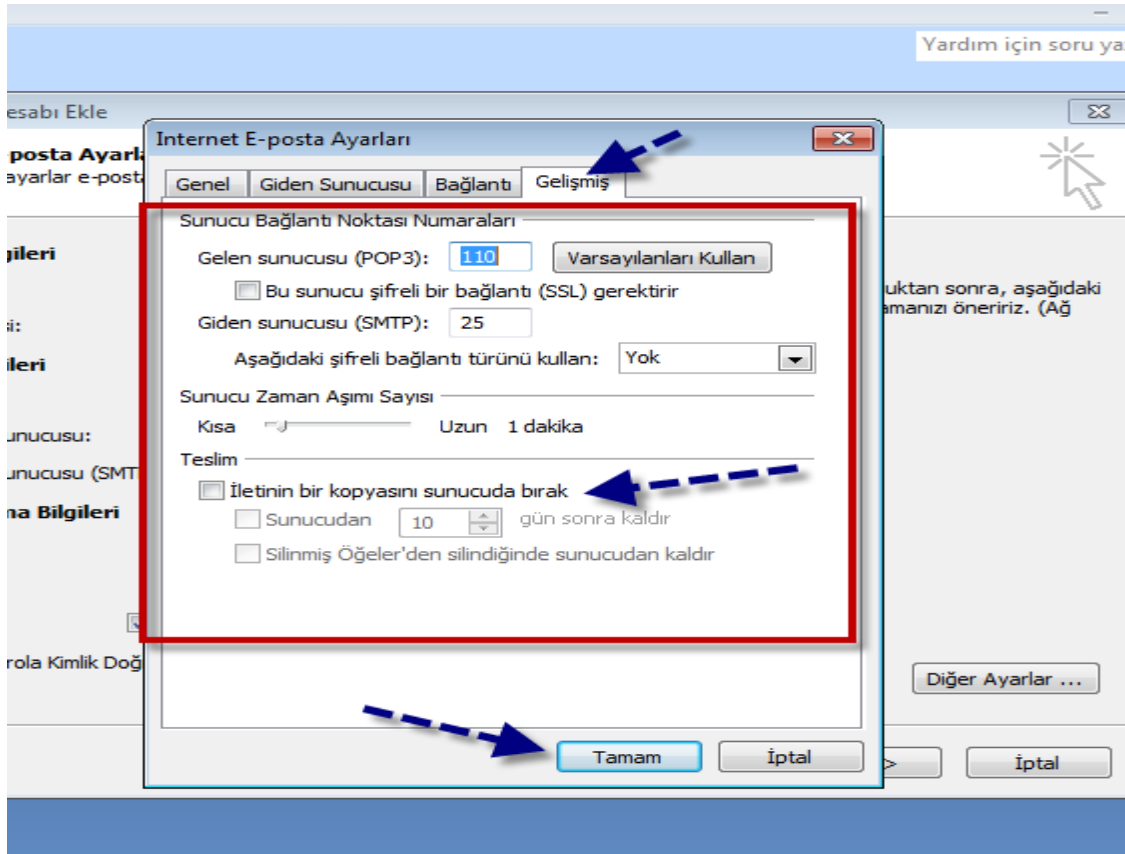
Yardım için soru ya

esabı Ekle

posta Ayarl
ayarlar e-posta

gileri

si:

ileri

unucusu:

unucusu (SMT

na Bilgileri

rola Kimlik Doğ

uktan sonra, aşağıdaki
amanızı öneririz. (Ağ

Diğer Ayarlar ...

>

İptal

Internet E-posta Ayarları

Genel | Giden Sunucusu | Bağlantı | Gelişmiş

Sunucu Bağlantı Noktası Numaraları

Gelen sunucusu (POP3): 110 Varsayılanları Kullan

Bu sunucu şifreli bir bağlantı (SSL) gerektirir

Giden sunucusu (SMTP): 25

Aşağıdaki şifreli bağlantı türünü kullan: Yok

Sunucu Zaman Aşımı Sayısı

Kısa Uzun 1 dakika

Teslim

İletinin bir kopyasını sunucuda bırak

Sunucudan 10 gün sonra kaldır

Silinmiş Öğeler'den silindiğinde sunucudan kaldır

Tamam İptal